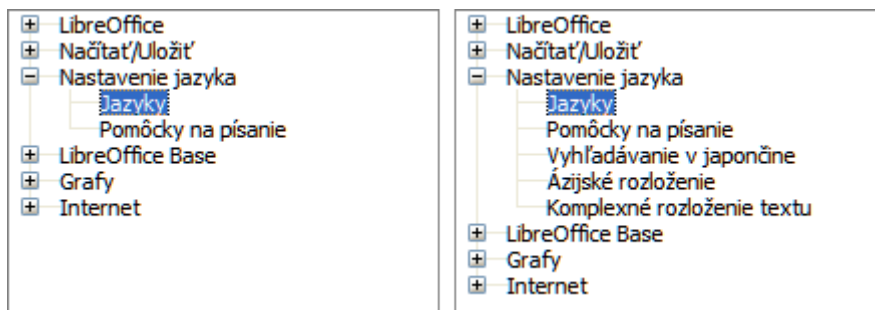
LibreOffice
Načítať/Uložiť
Nastavenie jazyka
Jazyky
Pomôcky na písanie
LibreOffice Base
Grafy
Internet

LibreOffice
Načítať/Uložiť
Nastavenie jazyka
Jazyky
Pomôcky na písanie
Vyhľadávanie v japončine
Ázijské rozloženie
Komplexné rozloženie textu
LibreOffice Base
Grafy
Internet